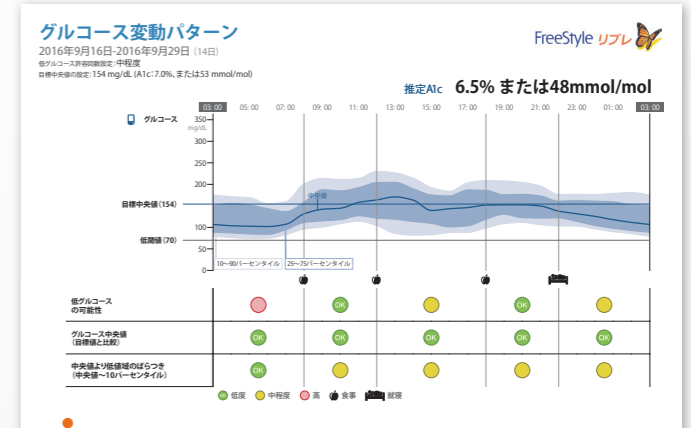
グルコース変動パターン
2016年9月16日-2016年9月29日（14日）
低グルコース許容回数設定：中程度
目標中央値の設定：154 mg/dL（A1c：7.0%、または53 mmol/mol）

FreeStyle リブレ

推定A1c 6.5% または48mmol/mol

03:00 05:00 07:00 09:00 11:00 13:00 15:00 17:00 19:00 21:00 23:00 01:00 03:00

グルコース
350
mg/dL
300
250
200
150
100
50
0
目標中央値（154）
低閾値（70）
中央値
10～90パーセンタイル
25～75パーセンタイル

低グルコースの可能性
OK OK
グルコース中央値（目標値と比較）
OK OK OK OK OK OK
中央値より低値域のばらつき（中央値～10パーセンタイル）
OK

OK 低度 中程度 高 食事 就寝